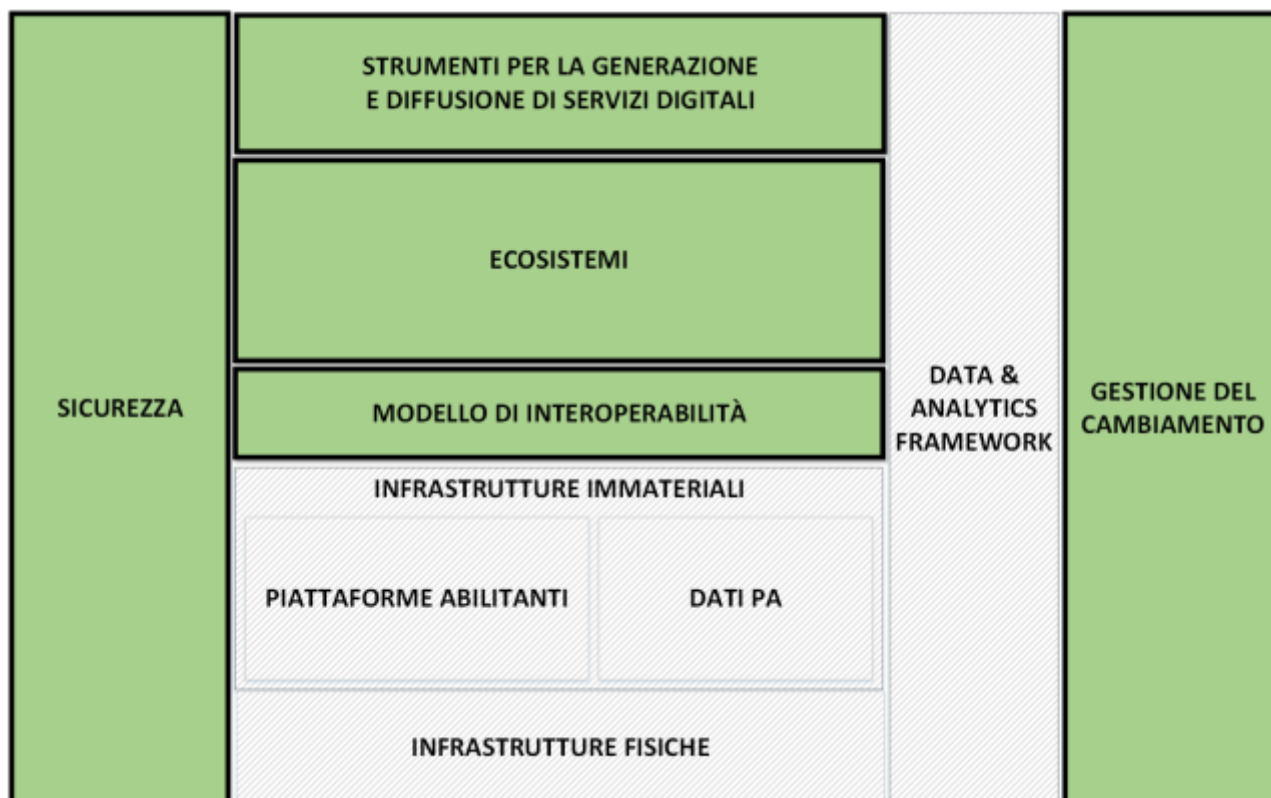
SICUREZZA

STRUMENTI PER LA GENERAZIONE E DIFFUSIONE DI SERVIZI DIGITALI

ECOSISTEMI

MODELLO DI INTEROPERABILITÀ

INFRASTRUTTURE IMMATERIALI

PIATTAFORME ABILITANTI

DATI PA

INFRASTRUTTURE FISICHE

DATA & ANALYTICS FRAMEWORK

GESTIONE DEL CAMBIAMENTO